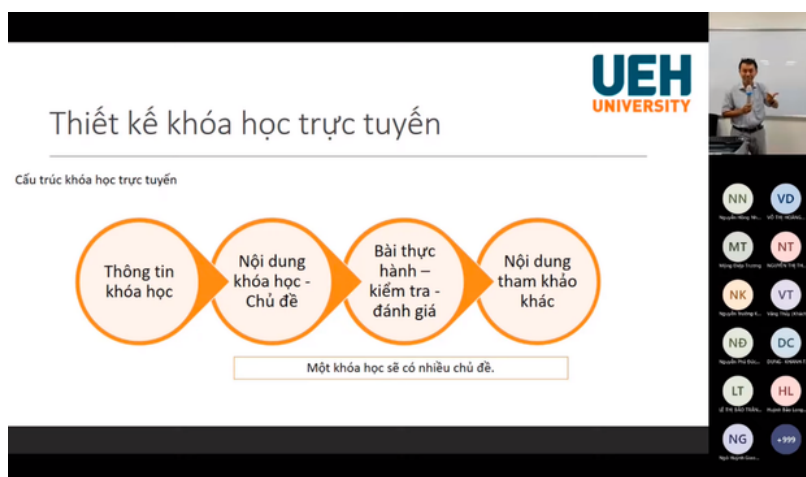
UEH UNIVERSITY

Thiết kế khóa học trực tuyến

Cấu trúc khóa học trực tuyến

Thông tin khóa học

Nội dung khóa học - Chủ đề

Bài thực hành – kiểm tra - đánh giá

Nội dung tham khảo khác

Một khóa học sẽ có nhiều chủ đề.

NN
Nguyễn Hồng Nh...
VD
VÕ THỊ HOÀNG...
MT
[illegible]
NT
NGUYỄN THỊ TH...
NK
Nguyễn Trường K...
VT
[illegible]
NĐ
Nguyễn Phú Đức...
DC
DUNG - KHANH T...
LT
LÊ THỊ BẢO TRÂN...
HL
Huỳnh Bảo Long...
NG
Ngọc Huỳnh Giao...
+999